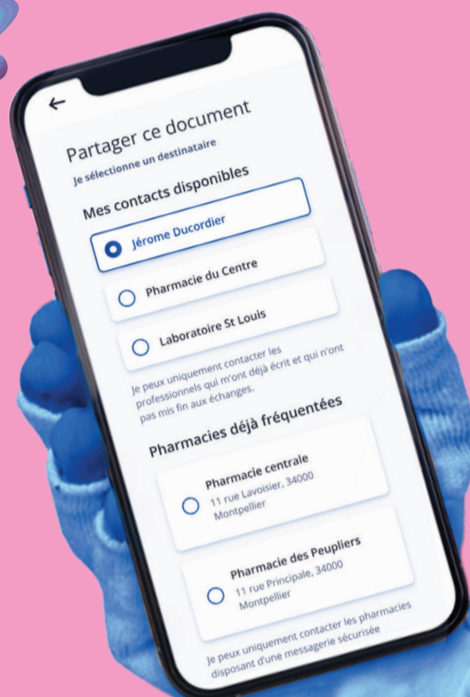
←

Partager ce document

Je sélectionne un destinataire

Mes contacts disponibles

Jérome Ducordier

Pharmacie du Centre

Laboratoire St Louis

Je peux uniquement contacter les professionnels qui m'ont déjà écrit et qui n'ont pas mis fin aux échanges.

Pharmacies déjà fréquentées

Pharmacie centrale
11 rue Lavoisier, 34000 Montpellier

Pharmacie des Peupliers
11 rue Principale, 34000 Montpellier

Je peux uniquement contacter les pharmacies disposant d'une messagerie sécurisée